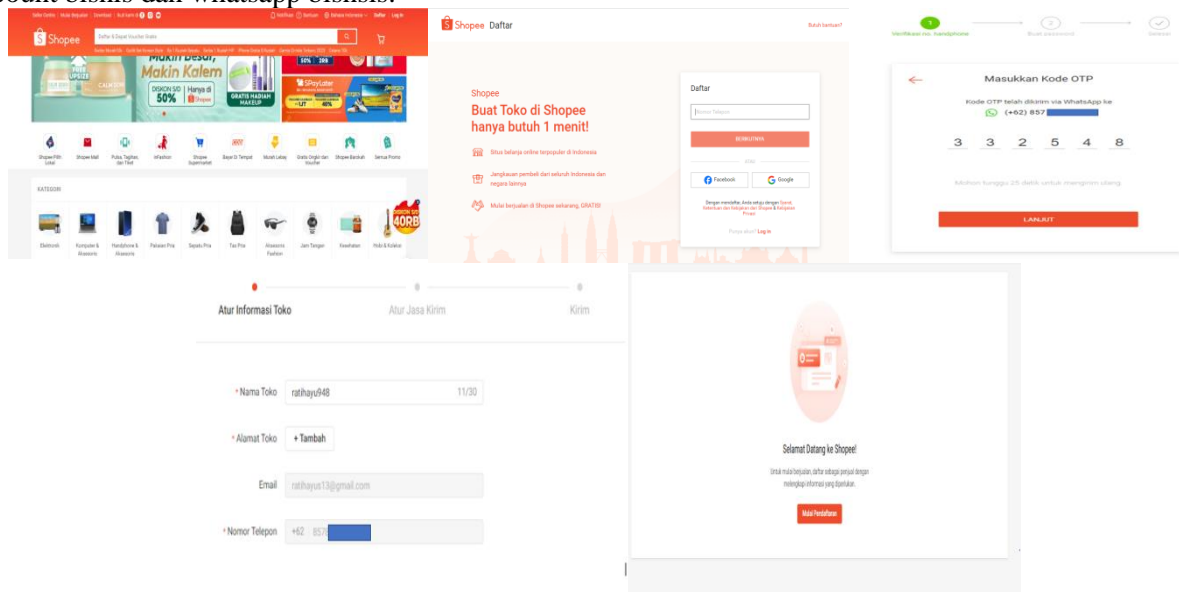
bisnis dan whatsapp bisnis.

Seller Centre | Mulai Berjualan | Download | Ikuti kami di
Notifikasi | Bantuan | Bahasa Indonesia | Daftar | Log In

Shopee
Daftar & Dapat Voucher Gratis

Makin Besar, Makin Kalem
DISKON S/D 50%
Hanya di Shopee
GRATIS HADIAH MAKEUP
SPayLater

Shopee Pilih Lokal | Shopee Mall | Pulsa, Tagihan, dan Tiket | Xtra Fashion | Shopee Supermarket | Bayar Di Tempat | Murah Lebay | Gratis Ongkir dan Voucher | Shopee Barokah | Semua Promo

KATEGORI

Elektronik | Komputer & Aksesoris | Handphone & Aksesoris | Pakaian Pria | Sepatu Pria | Tas Pria | Aksesoris Fashion | Jam Tangan | Kesehatan | Hobi & Koleksi

DISKON S/D 40RB

Shopee Daftar
Butuh bantuan?

Shopee
Buat Toko di Shopee hanya butuh 1 menit!

Situs belanja online terpopuler di Indonesia
Jangkauan pembeli dari seluruh Indonesia dan negara lainnya
Mulai berjualan di Shopee sekarang, GRATIS!

Daftar
Nomor Telepon
BERIKUTNYA
ATAU
Facebook
Google
Dengan mendaftar, Anda setuju dengan Syarat, Ketentuan dan Kebijakan dari Shopee & Kebijakan Privasi
Punya akun? Log In

Verifikasi no. handphone
Buat password
Selesai

Masukkan Kode OTP
Kode OTP telah dikirim via WhatsApp ke
(+62) 857
3 3 2 5 4 8
Mohon tunggu 25 detik untuk mengirim ulang
LANJUT

Atur Informasi Toko
Atur Jasa Kirim
Kirim

* Nama Toko ratihayu948 11/30
* Alamat Toko + Tambah
Email ratihayus13@gmail.com
* Nomor Telepon +62 857

Selamat Datang ke Shopee!
Untuk mulai berjualan, daftar sebagai penjual dengan melengkapi informasi yang diperlukan.
Mulai Pendaftaran